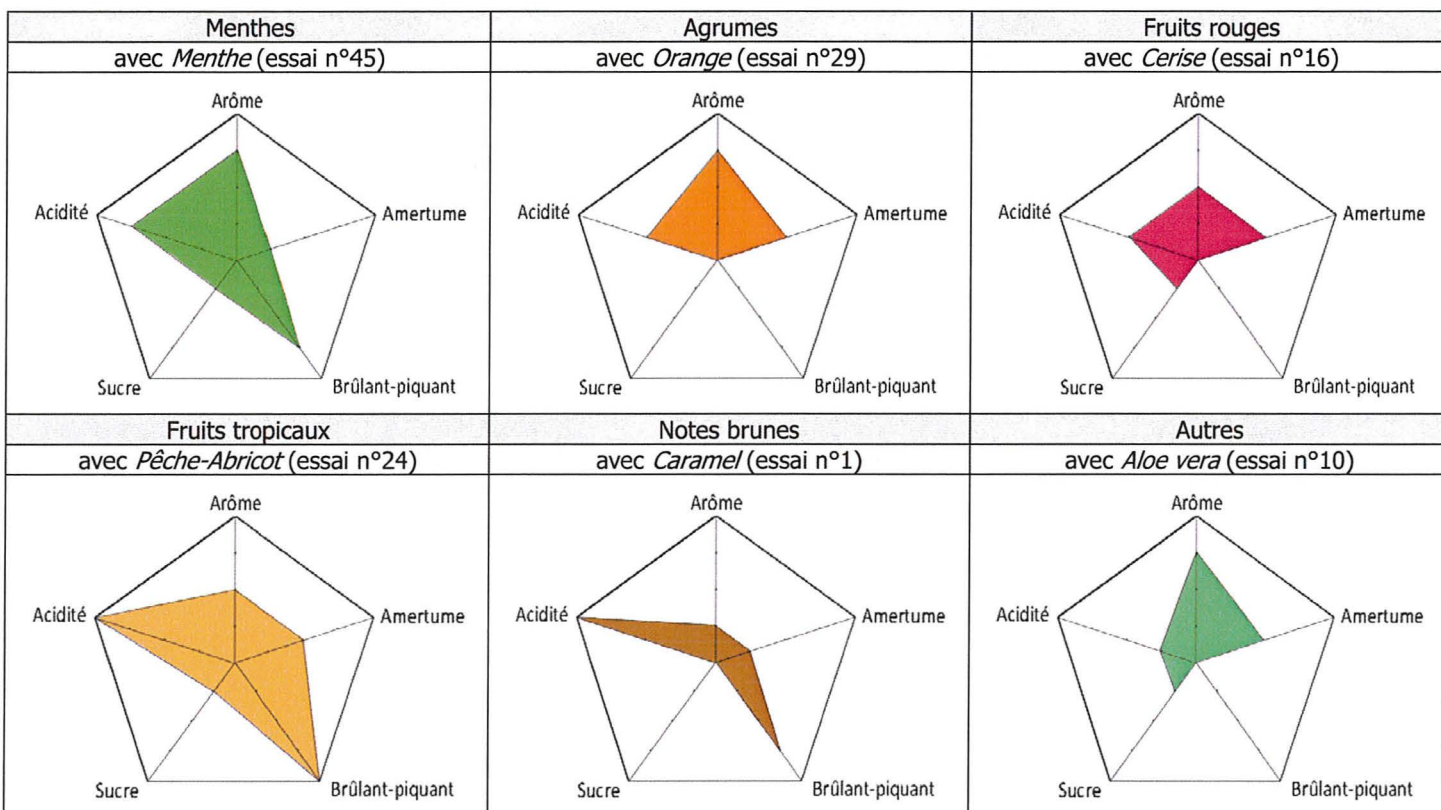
| Menthes | Agrumes | Fruits rouges |
|---|---|---|
| avec *Menthe* (essai n°45) | avec *Orange* (essai n°29) | avec *Cerise* (essai n°16) |
| Arôme Acidité Amertume Sucre Brûlant-piquant | Arôme Acidité Amertume Sucre Brûlant-piquant | Arôme Acidité Amertume Sucre Brûlant-piquant |
| Fruits tropicaux | Notes brunes | Autres |
| avec *Pêche-Abricot* (essai n°24) | avec *Caramel* (essai n°1) | avec *Aloe vera* (essai n°10) |
| Arôme Acidité Amertume Sucre Brûlant-piquant | Arôme Acidité Amertume Sucre Brûlant-piquant | Arôme Acidité Amertume Sucre Brûlant-piquant |